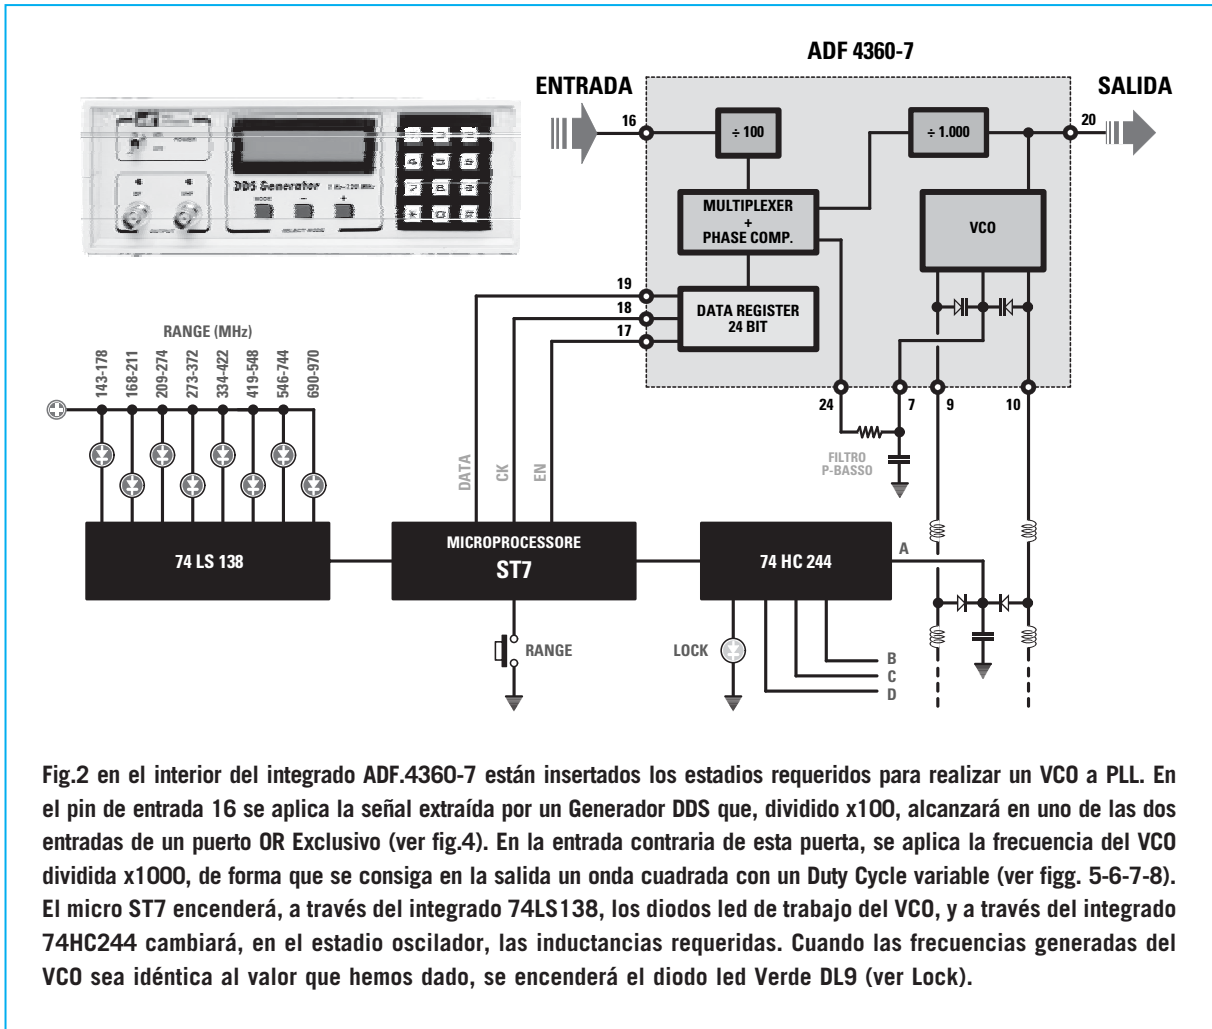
ADF 4360-7

ENTRADA

SALIDA

16

÷ 100

÷ 1.000

20

MULTIPLEXER + PHASE COMP.

VCO

19

18

17

DATA REGISTER 24 BIT

POWER

DDS Generator

MODE

SELECT MODE

OUTPUT

RANGE (MHz)

143-178

168-211

209-274

273-372

334-422

419-548

546-744

690-970

24

7

9

10

FILTRO P-BASSO

DATA

CK

EN

74 LS 138

MICROPROCESSORE

ST7

74 HC 244

A

RANGE

LOCK

B

C

D

Fig.2 en el interior del integrado ADF.4360-7 están insertados los estadios requeridos para realizar un VCO a PLL. En el pin de entrada 16 se aplica la señal extraída por un Generador DDS que, dividido x100, alcanzará en uno de las dos entradas de un puerto OR Exclusivo (ver fig.4). En la entrada contraria de esta puerta, se aplica la frecuencia del VCO dividida x1000, de forma que se consiga en la salida un onda cuadrada con un Duty Cycle variable (ver figg. 5-6-7-8). El micro ST7 encenderá, a través del integrado 74LS138, los diodos led de trabajo del VCO, y a través del integrado 74HC244 cambiará, en el estadio oscilador, las inductancias requeridas. Cuando las frecuencias generadas del VCO sea idéntica al valor que hemos dado, se encenderá el diodo led Verde DL9 (ver Lock).